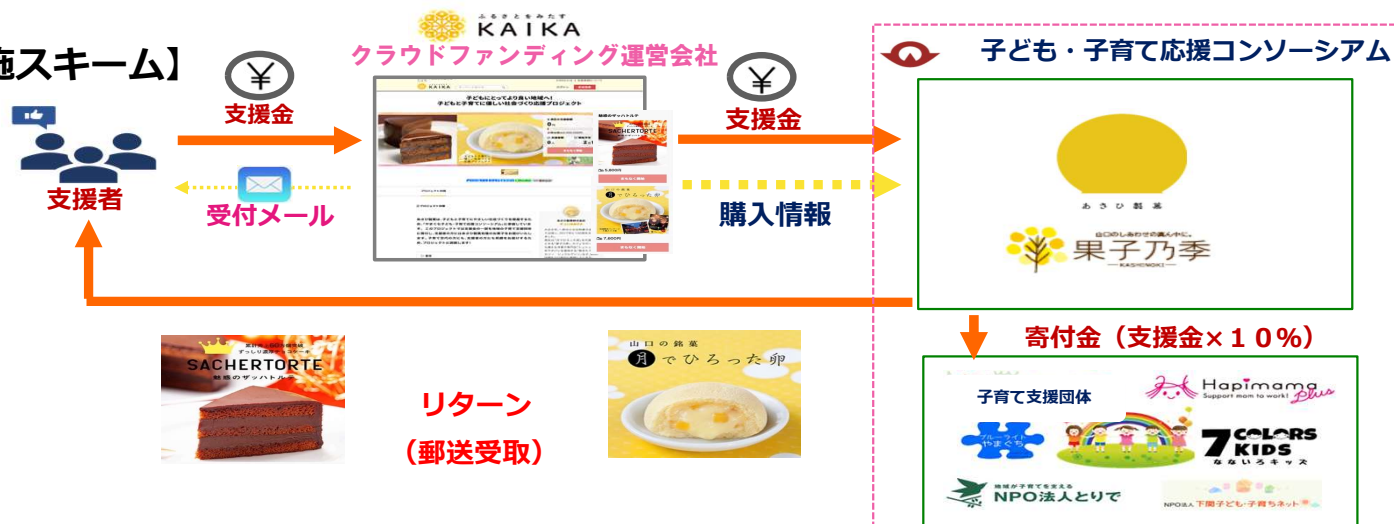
施スキーム】

ふるさとをみたす
KAIKA
クラウドファンディング運営会社

子ども・子育て応援コンソーシアム

¥
支援金

¥
支援金

支援者

受付メール

購入情報

子どもにとってより良い地域へ!
子どもと子育てに優しい社会づくり応援プロジェクト

SACHERTORTE

あさひ製菓
山口のしあわせの真ん中に。
果子乃季
KASHINOKI

寄付金(支援金×10%)

子育て支援団体
Hapimama plus
Support mom to work!

ブルーライトやまぐち

7 COLORS KIDS
なないろキッズ

地域が子育てを支える
NPO法人とりで

NPO法人 下関子ども・子育ちネット

SACHERTORTE
魅惑のザッハトルテ

リターン
(郵送受取)

山口の銘菓
月でひろった卵